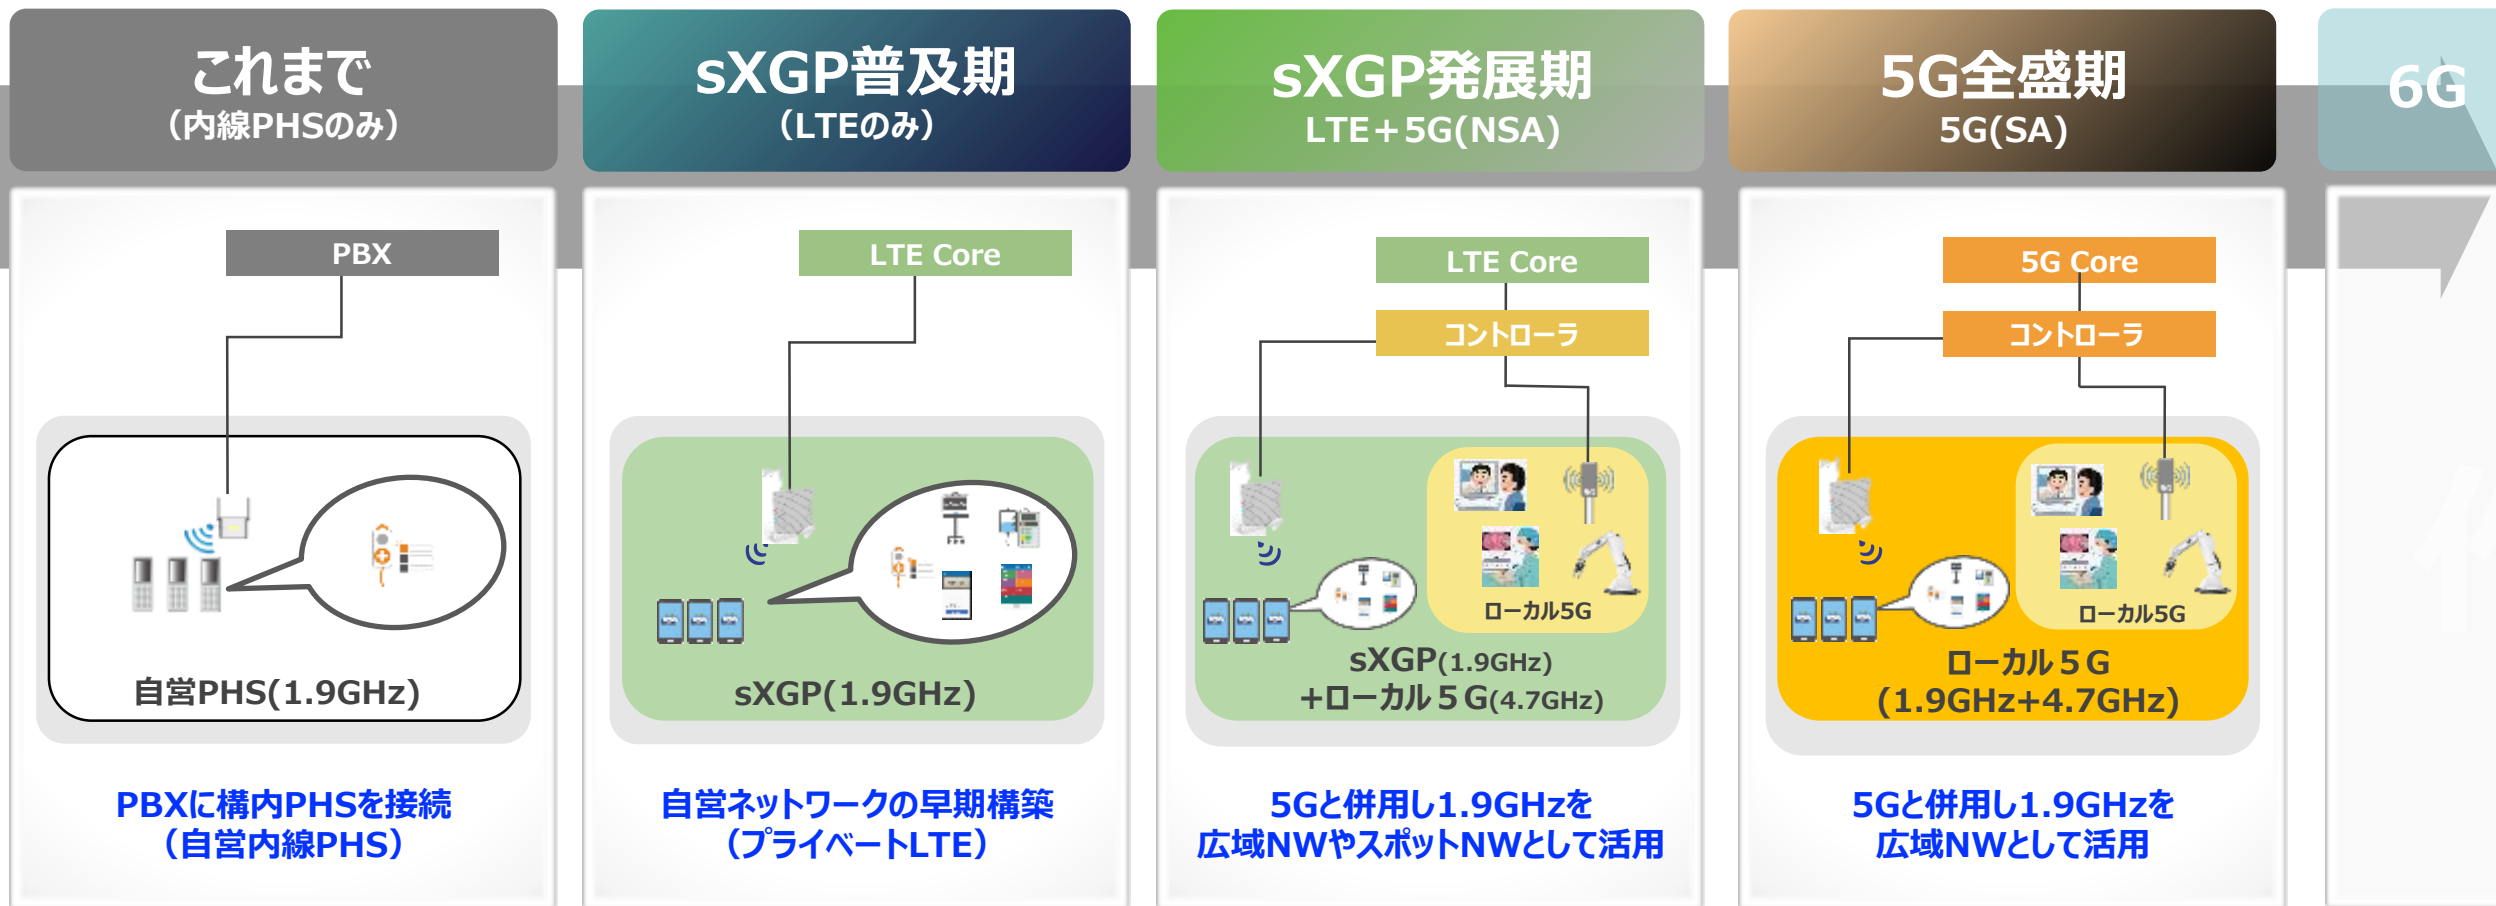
これまで
(内線PHSのみ)

sXGP普及期
(LTEのみ)

sXGP発展期
LTE+5G(NSA)

5G全盛期
5G(SA)

6G

PBX

自営PHS(1.9GHz)

PBXに構内PHSを接続
(自営内線PHS)

LTE Core

sXGP(1.9GHz)

自営ネットワークの早期構築
(プライベートLTE)

LTE Core

コントローラ

ローカル5G

sXGP(1.9GHz)
+ローカル5G(4.7GHz)

5Gと併用し1.9GHzを
広域NWやスポットNWとして活用

5G Core

コントローラ

ローカル5G

ローカル5G
(1.9GHz+4.7GHz)

5Gと併用し1.9GHzを
広域NWとして活用